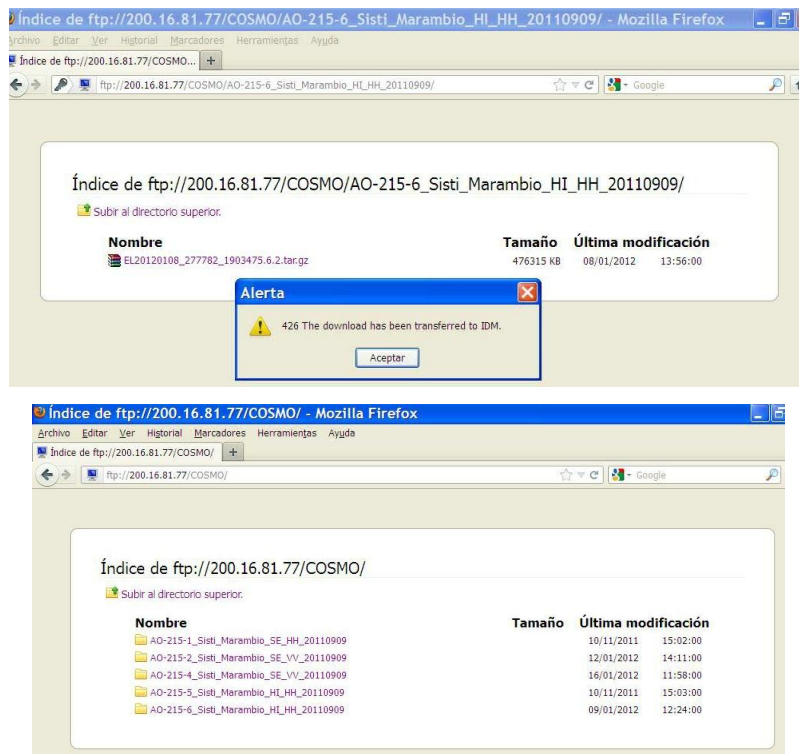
Índice de ftp://200.16.81.77/COSMO/AO-215-6_Sisti_Marambio_HI_HH_20110909/ - Mozilla Firefox

Archivo Editar Ver Historial Marcadores Herramientas Ayuda

Índice de ftp://200.16.81.77/COSMO... +

ftp://200.16.81.77/COSMO/AO-215-6_Sisti_Marambio_HI_HH_20110909/

Google

Índice de ftp://200.16.81.77/COSMO/AO-215-6_Sisti_Marambio_HI_HH_20110909/

Subir al directorio superior.

| Nombre | Tamaño | Última modificación | |
|---|---|---|---|
| EL20120108_277782_1903475.6.2.tar.gz | 476315 KB | 08/01/2012 | 13:56:00 |

Alerta

426 The download has been transferred to IDM.

Aceptar

Índice de ftp://200.16.81.77/COSMO/ - Mozilla Firefox

Archivo Editar Ver Historial Marcadores Herramientas Ayuda

Índice de ftp://200.16.81.77/COSMO/ +

ftp://200.16.81.77/COSMO/

Google

Índice de ftp://200.16.81.77/COSMO/

Subir al directorio superior.

| Nombre | Tamaño | Última modificación | |
|---|---|---|---|
| AO-215-1_Sisti_Marambio_SE_HH_20110909 | | 10/11/2011 | 15:02:00 |
| AO-215-2_Sisti_Marambio_SE_VV_20110909 | | 12/01/2012 | 14:11:00 |
| AO-215-4_Sisti_Marambio_SE_VV_20110909 | | 16/01/2012 | 11:58:00 |
| AO-215-5_Sisti_Marambio_HI_HH_20110909 | | 10/11/2011 | 15:03:00 |
| AO-215-6_Sisti_Marambio_HI_HH_20110909 | | 09/01/2012 | 12:24:00 |